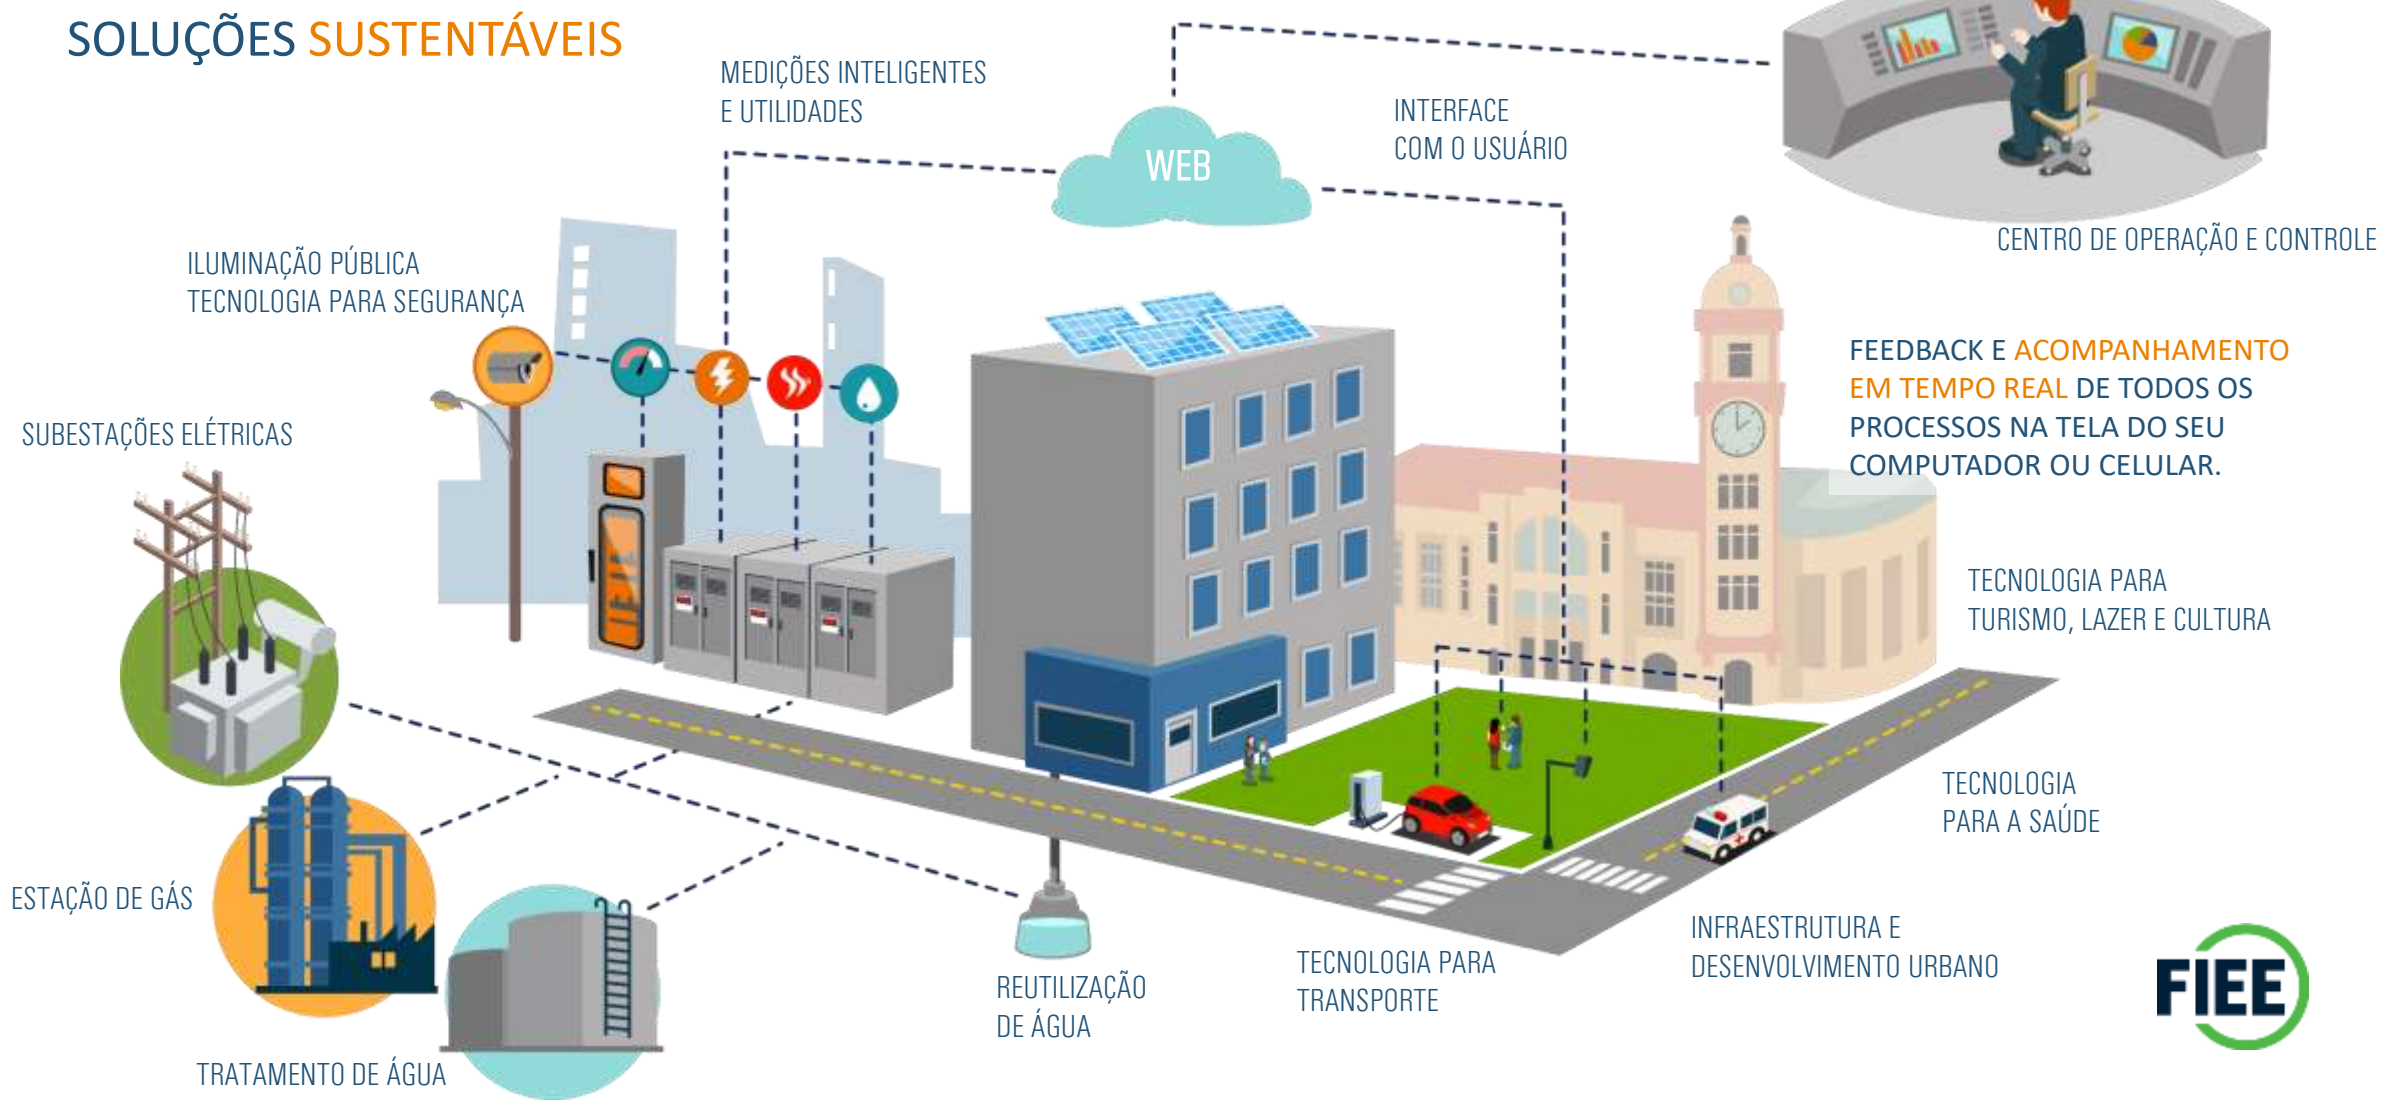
SOLUÇÕES SUSTENTÁVEIS

MEDIÇÕES INTELIGENTES
E UTILIDADES

WEB

INTERFACE
COM O USUÁRIO

CENTRO DE OPERAÇÃO E CONTROLE

ILUMINAÇÃO PÚBLICA
TECNOLOGIA PARA SEGURANÇA

FEEDBACK E ACOMPANHAMENTO EM TEMPO REAL DE TODOS OS PROCESSOS NA TELA DO SEU COMPUTADOR OU CELULAR.

SUBESTAÇÕES ELÉTRICAS

TECNOLOGIA PARA
TURISMO, LAZER E CULTURA

TECNOLOGIA
PARA A SAÚDE

ESTAÇÃO DE GÁS

INFRAESTRUTURA E
DESENVOLVIMENTO URBANO

REUTILIZAÇÃO
DE ÁGUA

TECNOLOGIA PARA
TRANSPORTE

TRATAMENTO DE ÁGUA

FIEE